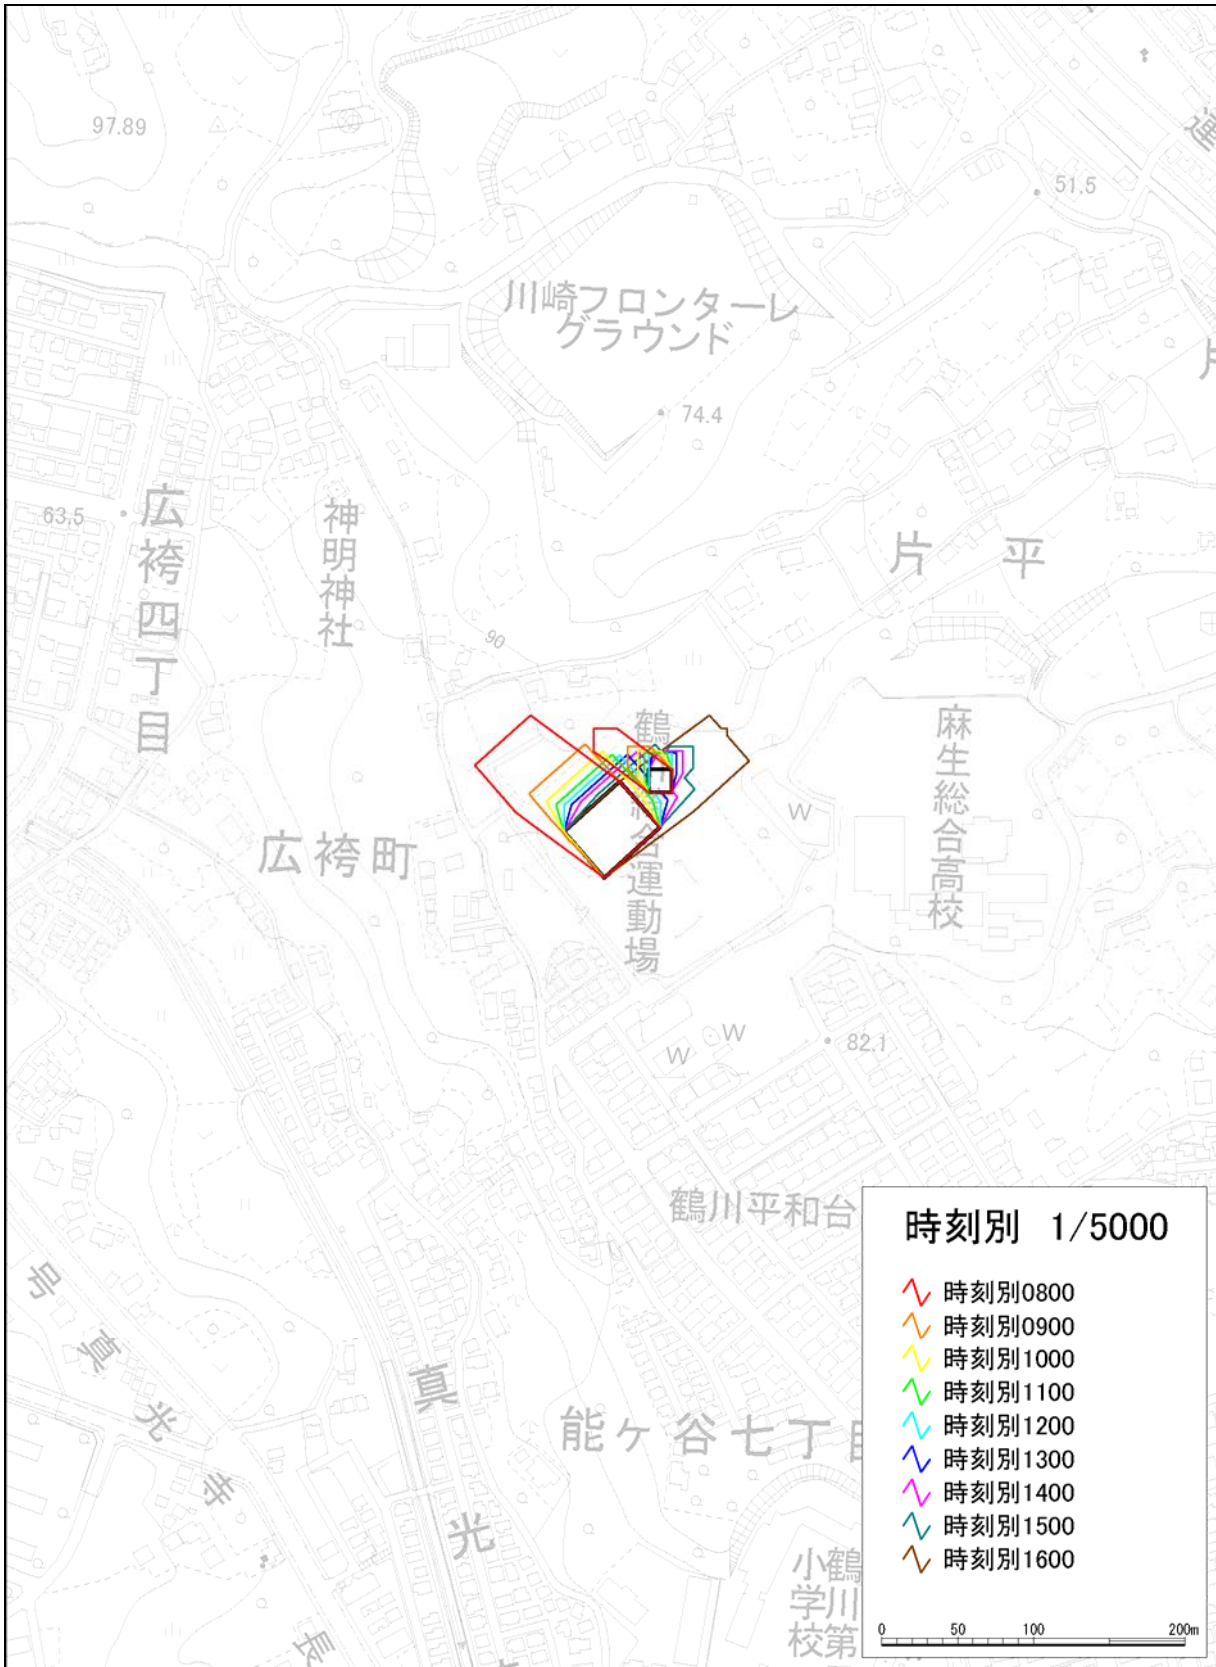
97.89

51.5

川崎フロンターレ
グラウンド

74.4

63.5

広袴四丁目

神明神社

片 平

90

鶴

麻生総合高校

W

広袴町

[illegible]運動場

W W

82.1

鶴川平和台

号 真 光 寺

真

光

能ヶ谷七丁目

小鶴
学川
校第

長

時刻別 1/5000

時刻別0800
時刻別0900
時刻別1000
時刻別1100
時刻別1200
時刻別1300
時刻別1400
時刻別1500
時刻別1600

0 50 100 200m